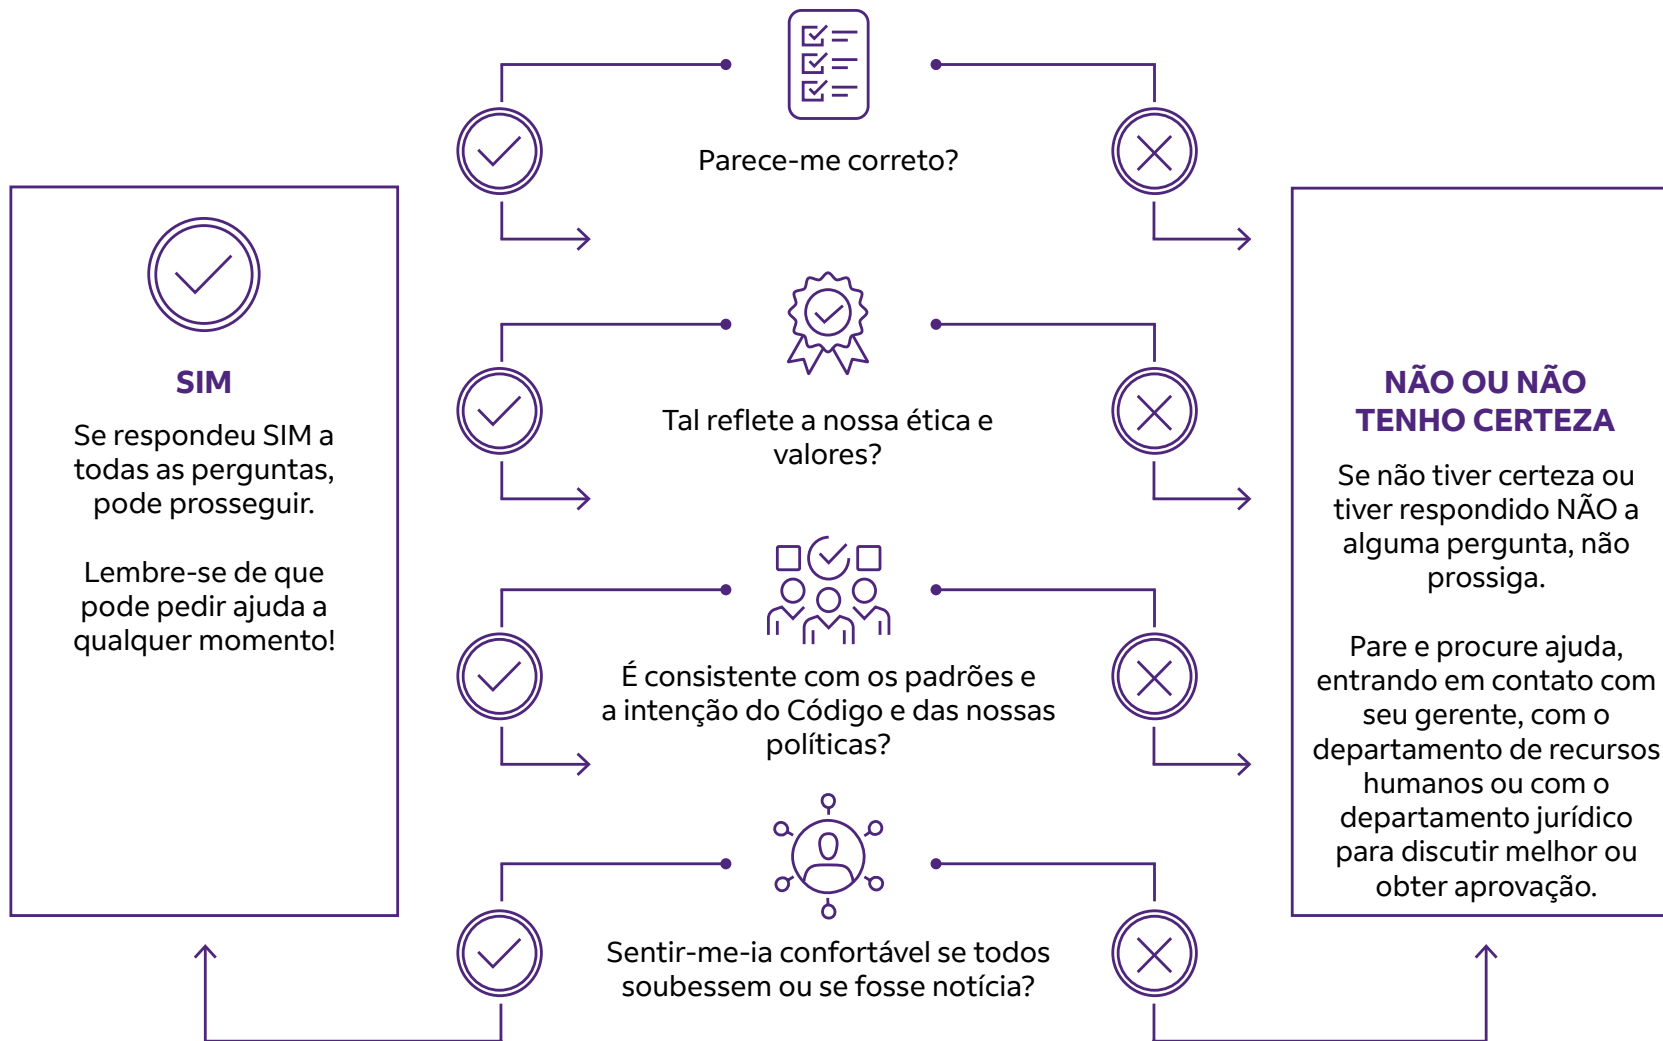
SIM

Se respondeu SIM a todas as perguntas, pode prosseguir.

Lembre-se de que pode pedir ajuda a qualquer momento!

Parece-me correto?

Tal reflete a nossa ética e valores?

É consistente com os padrões e a intenção do Código e das nossas políticas?

Sentir-me-ia confortável se todos soubessem ou se fosse notícia?

NÃO OU NÃO TENHO CERTEZA

Se não tiver certeza ou tiver respondido NÃO a alguma pergunta, não prossiga.

Pare e procure ajuda, entrando em contato com seu gerente, com o departamento de recursos humanos ou com o departamento jurídico para discutir melhor ou obter aprovação.